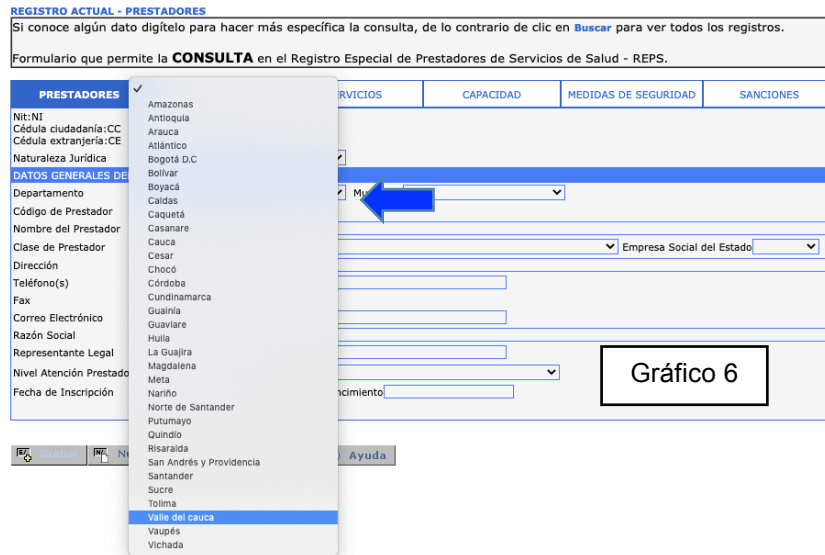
REGISTRO ACTUAL - PRESTADORES

Si conoce algún dato digítelo para hacer más específica la consulta, de lo contrario de clic en Buscar para ver todos los registros.

Formulario que permite la CONSULTA en el Registro Especial de Prestadores de Servicios de Salud - REPS.

PRESTADORES | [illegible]RVICIOS | CAPACIDAD | MEDIDAS DE SEGURIDAD | SANCIONES

Nit:NI
Cédula ciudadanía:CC
Cédula extranjería:CE

Naturaleza Jurídica

DATOS GENERALES DE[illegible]

Departamento
Mu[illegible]

Código de Prestador
Nombre del Prestador
Clase de Prestador
Empresa Social del Estado
Dirección
Teléfono(s)
Fax
Correo Electrónico
Razón Social
Representante Legal
Nivel Atención Prestad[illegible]
Fecha de Inscripción
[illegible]ncimiento

✓
Amazonas
Antioquia
Arauca
Atlántico
Bogotá D.C
Bolívar
Boyacá
Caldas
Caquetá
Casanare
Cauca
Cesar
Chocó
Córdoba
Cundinamarca
Guainía
Guaviare
Huila
La Guajira
Magdalena
Meta
Nariño
Norte de Santander
Putumayo
Quindio
Risaralda
San Andrés y Providencia
Santander
Sucre
Tolima
Valle del cauca
Vaupés
Vichada

Gráfico 6

Grabar | N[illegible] | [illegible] Ayuda